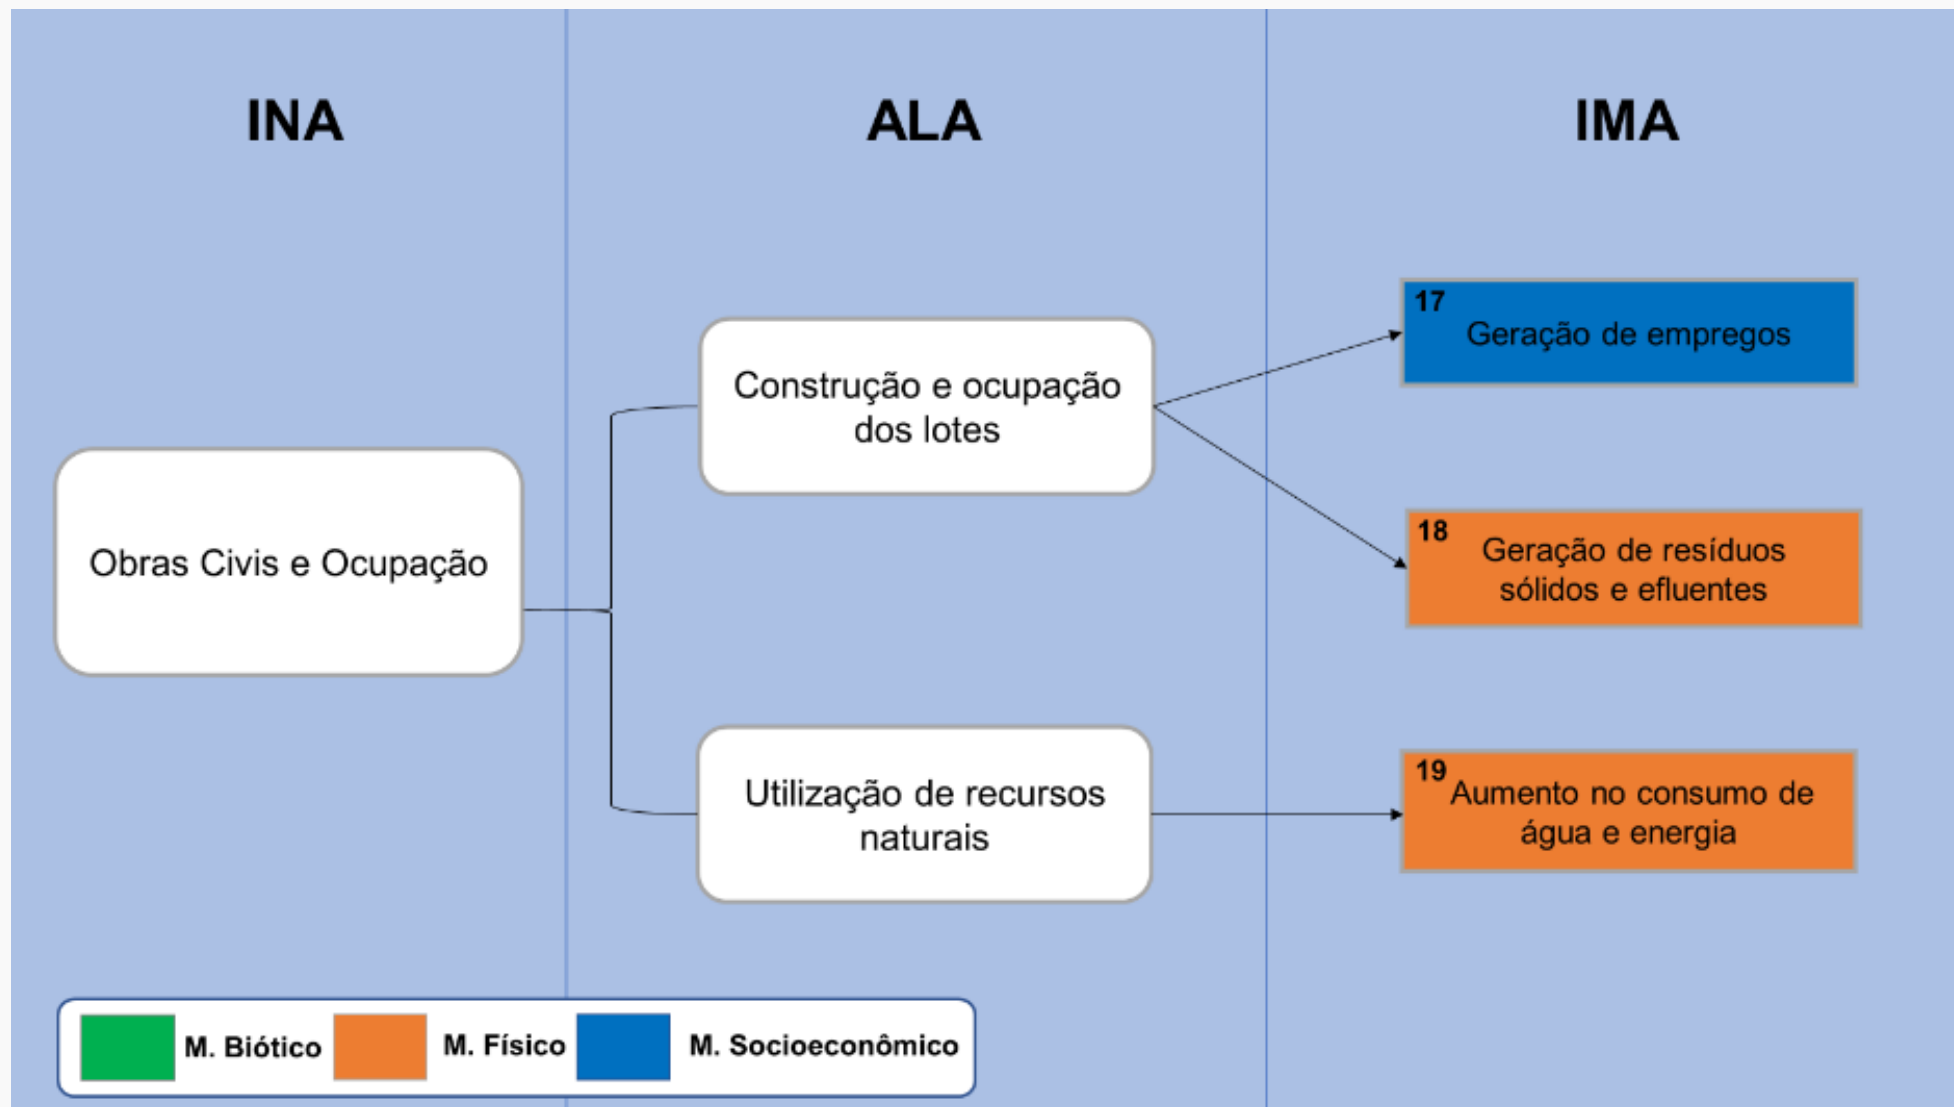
INA

ALA

IMA

Obras Civis e Ocupação

Construção e ocupação dos lotes

Utilização de recursos naturais

17 Geração de empregos

18 Geração de resíduos sólidos e efluentes

19 Aumento no consumo de água e energia

M. Biótico

M. Físico

M. Socioeconômico